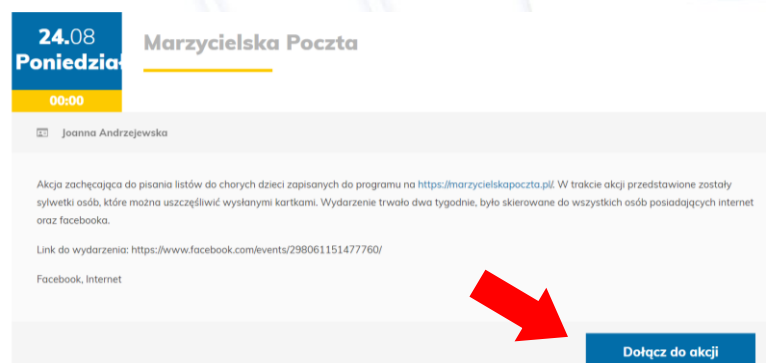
24.08
Poniedzia

00:00

Marzycielska Poczta

Joanna Andrzejewska

Akcja zachęcająca do pisania listów do chorych dzieci zapisanych do programu na https://marzycielskapoczta.pl/. W trakcie akcji przedstawione zostały sylwetki osób, które można uszczęśliwić wysłanymi kartkami. Wydarzenie trwało dwa tygodnie, było skierowane do wszystkich osób posiadających internet oraz facebooka.

Link do wydarzenia: https://www.facebook.com/events/298061151477760/

Facebook, Internet

Dołącz do akcji